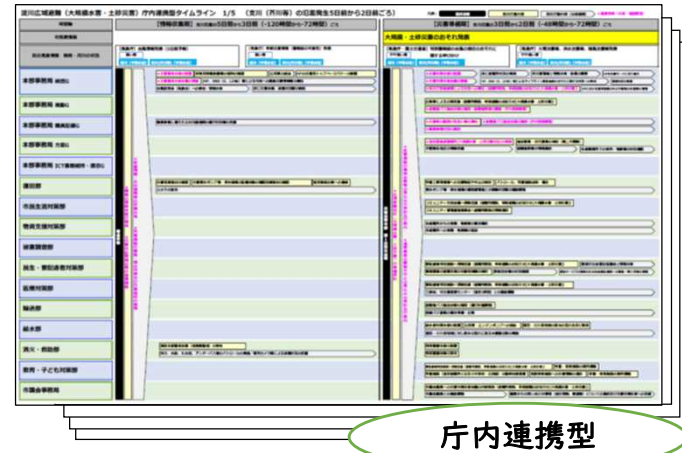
淀川広域避難（大雨積水害・土砂災害）庁内連携型タイムライン　1/5　（淀川（枚方）の氾濫発生5日前から2日前ごろ）

【情報収集期】

【災害準備期】

大雨時・土砂災害の恐れ発表

本部事務局

本部事務局

本部事務局

本部事務局

本部事務局

港区部

市民生活対策部

物資支援対策部

建築調査部

医療対策部

輸送部

給水部

消火・救助部

教育・子ども対策部

市議会事務局

庁内連携型